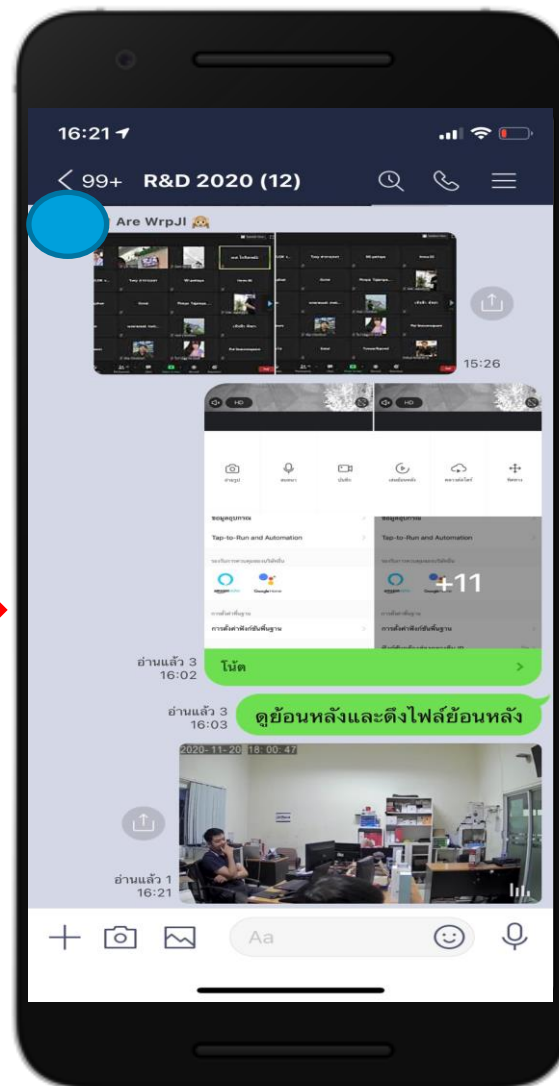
16:21

< 99+ R&D 2020 (12)

Are WrpJI 🙈

15:26

HD

HD

Tap-to-Run and Automation

Tap-to-Run and Automation

+11

อ่านแล้ว 3
16:02

โน้ต

อ่านแล้ว 3
16:03

ดูย้อนหลังและดึงไฟล์ย้อนหลัง

2020-11-20 18:00:47

อ่านแล้ว 1
16:21

Aa